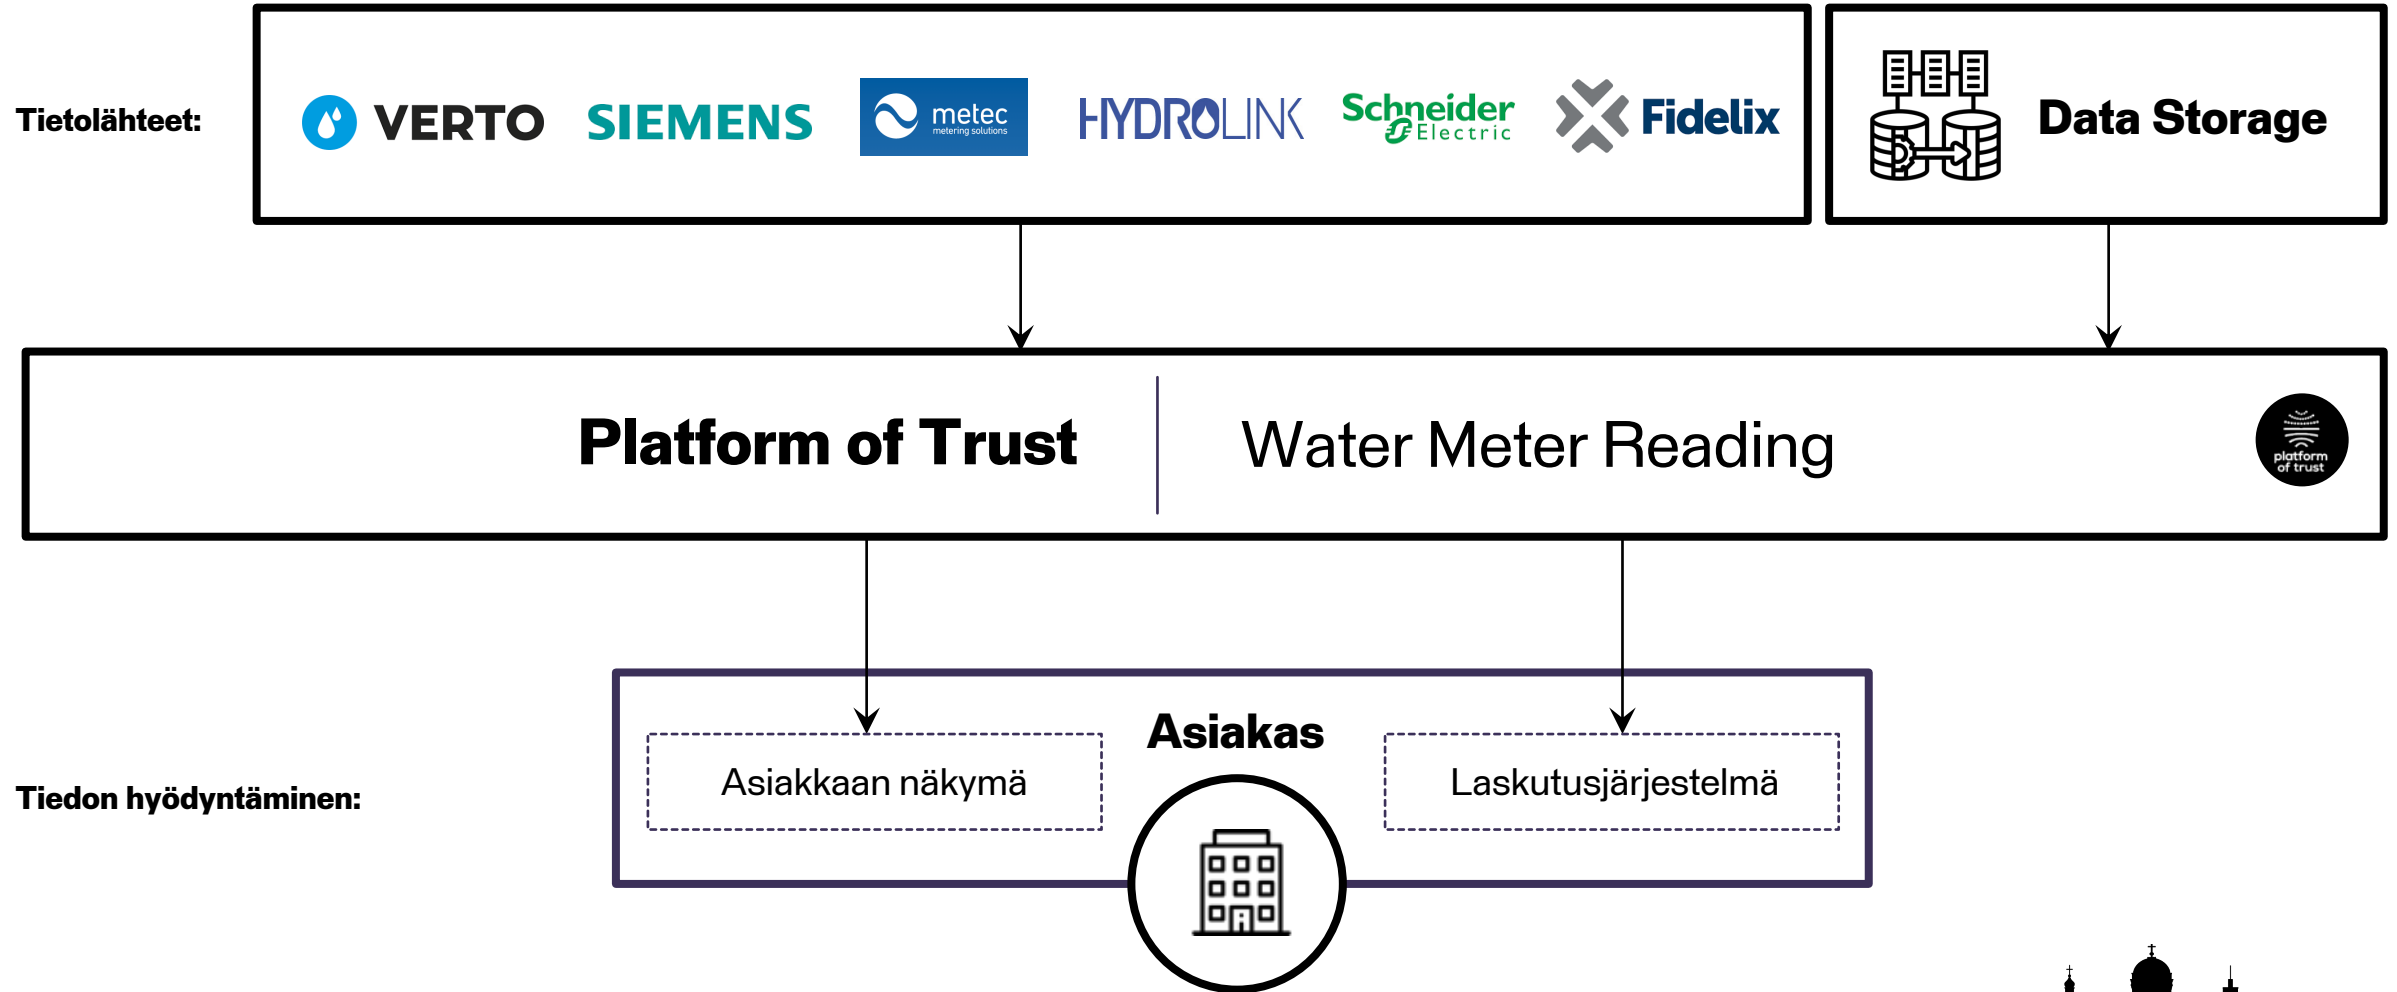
Tietolähteet:

VERTO SIEMENS metec metering solutions HYDROLINK Schneider Electric Fidelix

Data Storage

Platform of Trust

Water Meter Reading

platform of trust

Asiakas

Asiakkaan näkymä

Laskutusjärjestelmä

Tiedon hyödyntäminen: